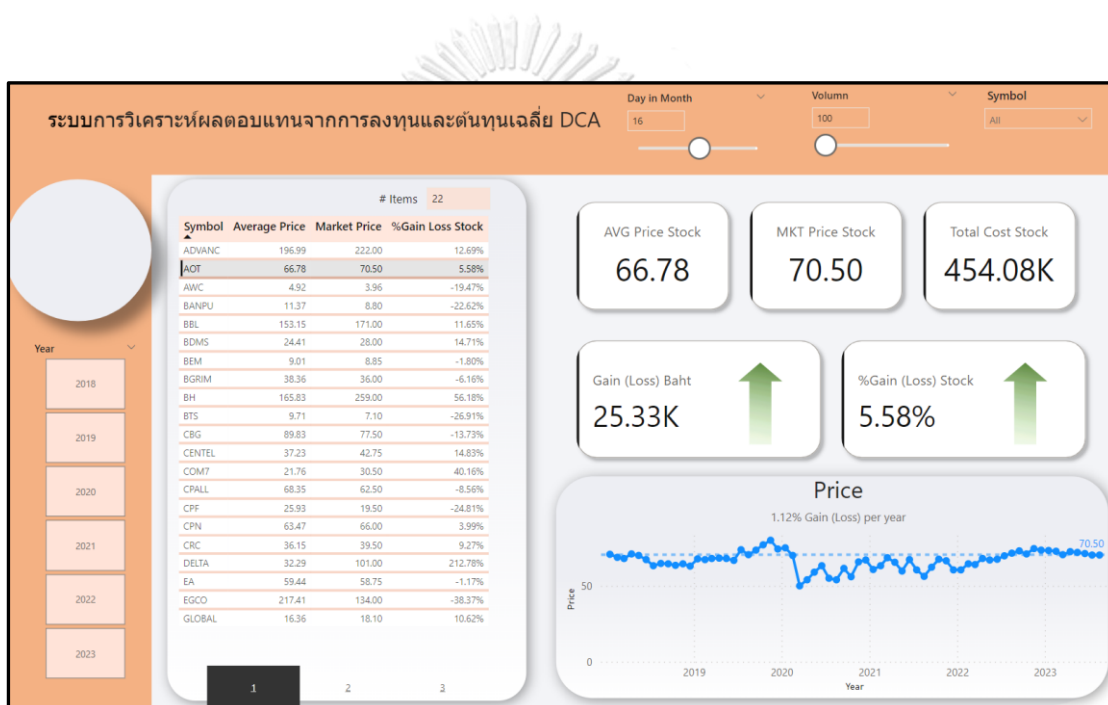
ระบบการวิเคราะห์ผลตอบแทนจากการลงทุนและต้นทุนเฉลี่ย DCA

Day in Month
16

Volumn
100

Symbol
All

Year
2018
2019
2020
2021
2022
2023

# Items 22

| Symbol | Average Price | Market Price | %Gain Loss Stock |
|---|---|---|---|
| ADVANC | 196.99 | 222.00 | 12.69% |
| AOT | 66.78 | 70.50 | 5.58% |
| AWC | 4.92 | 3.96 | -19.47% |
| BANPU | 11.37 | 8.80 | -22.62% |
| BBL | 153.15 | 171.00 | 11.65% |
| BDMS | 24.41 | 28.00 | 14.71% |
| BEM | 9.01 | 8.85 | -1.80% |
| BGRIM | 38.36 | 36.00 | -6.16% |
| BH | 165.83 | 259.00 | 56.18% |
| BTS | 9.71 | 7.10 | -26.91% |
| CBG | 89.83 | 77.50 | -13.73% |
| CENTEL | 37.23 | 42.75 | 14.83% |
| COM7 | 21.76 | 30.50 | 40.16% |
| CPALL | 68.35 | 62.50 | -8.56% |
| CPF | 25.93 | 19.50 | -24.81% |
| CPN | 63.47 | 66.00 | 3.99% |
| CRC | 36.15 | 39.50 | 9.27% |
| DELTA | 32.29 | 101.00 | 212.78% |
| EA | 59.44 | 58.75 | -1.17% |
| EGCO | 217.41 | 134.00 | -38.37% |
| GLOBAL | 16.36 | 18.10 | 10.62% |

1 2 3

AVG Price Stock
66.78

MKT Price Stock
70.50

Total Cost Stock
454.08K

Gain (Loss) Baht
25.33K

%Gain (Loss) Stock
5.58%

Price
1.12% Gain (Loss) per year
70.50
Price
50
0
2019 2020 2021 2022 2023
Year